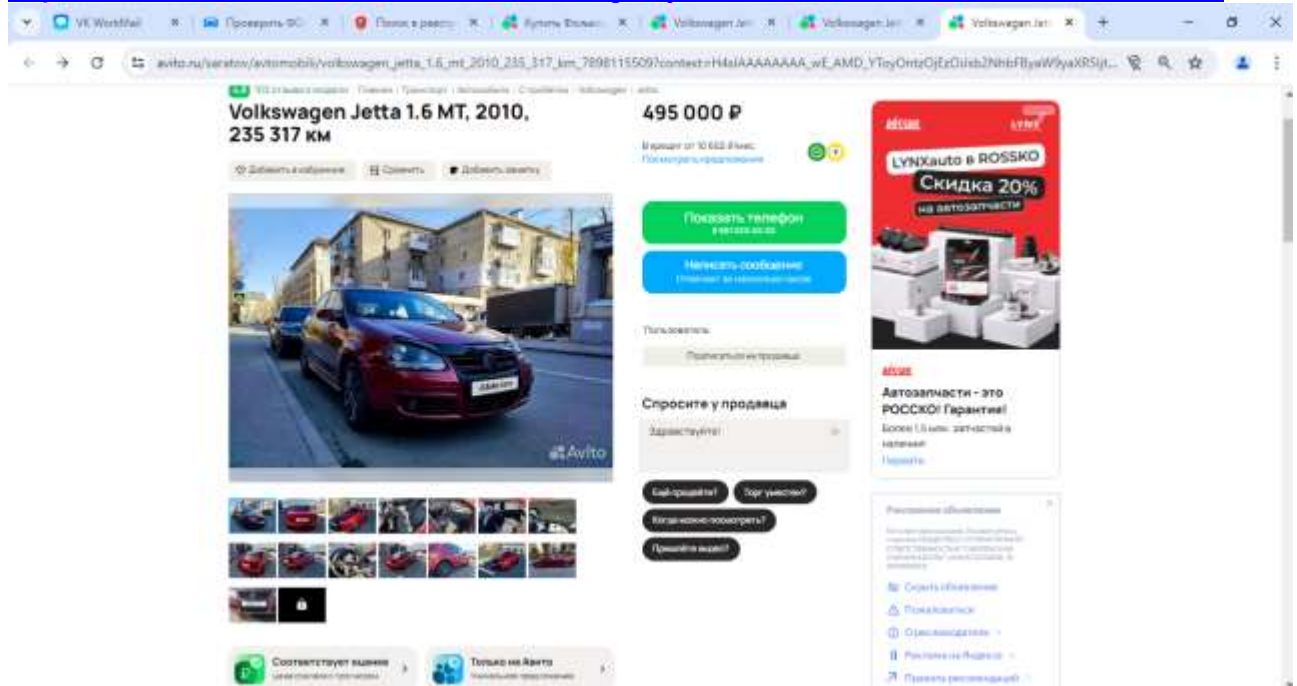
VK WorkMail | Проверить ОС | Поиск в реестр | Купить Фольк | Volkswagen Jet | Volkswagen Jet | Volkswagen Jet

avito.ru/saratov/avtomobili/volkswagen_jetta_1.6_mt_2010_235_317_km_7898115509?context=H4sIAAAAAAAA_wE_AMD_YToyOntzOjEzOiJsb2NhbFByaW9yaXR5Ijt...

Главная · Транспорт · Автомобили · С пробегом · Volkswagen · Jetta

Volkswagen Jetta 1.6 MT, 2010, 235 317 км

Добавить в избранное | Сравнить | Добавить заметку

Avito

495 000 ₽

В кредит от 10 632 ₽/мес.
Посмотреть предложения

Показать телефон

Написать сообщение
Отвечает за несколько часов

Пользователь

Подписаться на продавца

Спросите у продавца

Здравствуйте!

Ещё продаёте? | Торг уместен? | Когда можно посмотреть? | Пришлёте видео?

Соответствует оценке | Только на Авито

LYNXauto в ROSSKO
Скидка 20%
на автозапчасти

Автозапчасти - это РОССКО! Гарантия!
Более 1,5 млн. запчастей в наличии
Перейти

Рекламное объявление

Скрыть объявление
Пожаловаться
О рекламодателе
Реклама на Яндексе
Причины рекомендаций